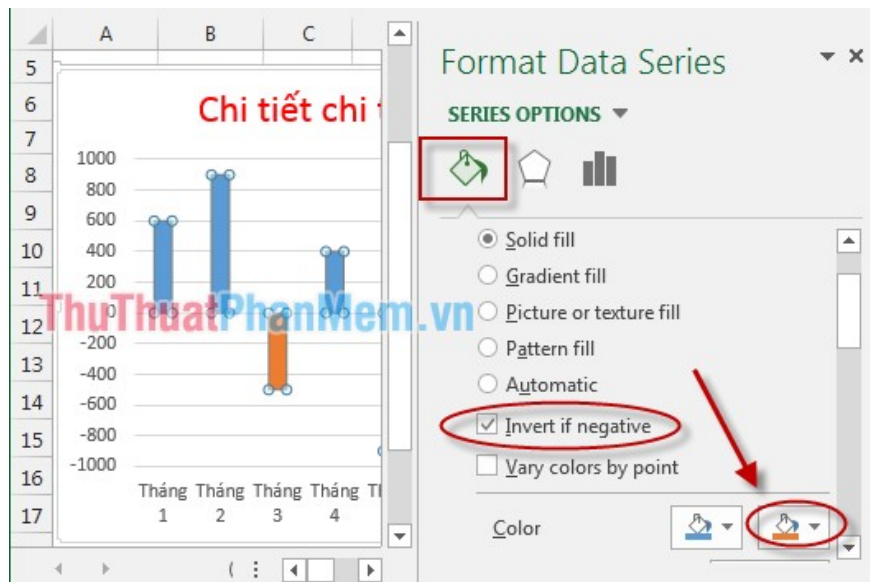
A B C
5
6
7
8
9
10
11
12
13
14
15
16
17

Chi tiết chi t

1000
800
600
400
200
0
-200
-400
-600
-800
-1000

Tháng 1 Tháng 2 Tháng 3 Tháng 4 Th

ThuThuatPhanMem.vn

Format Data Series

SERIES OPTIONS

Solid fill
Gradient fill
Picture or texture fill
Pattern fill
Automatic
Invert if negative
Vary colors by point

Color